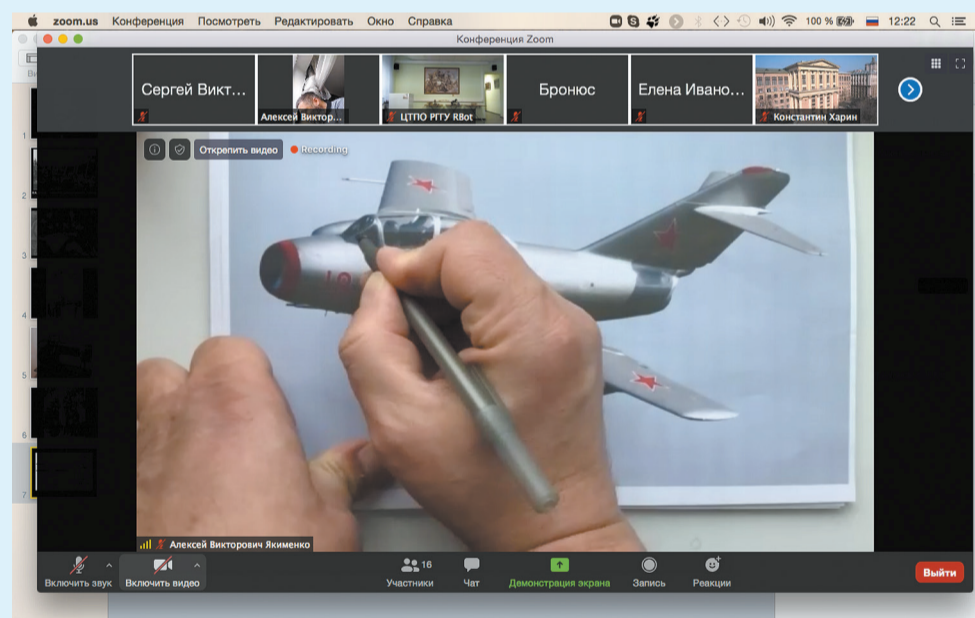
zoom.us Конференция Посмотреть Редактировать Окно Справка

100 % 12:22

Конференция Zoom

Сергей Викт...

Алексей Виктор...

ЦТПО РГГУ R8ot

Бронюс

Елена Ивано...

Константин Харин

Открепить видео

Recording

Алексей Викторович Якименко

Включить звук

Включить видео

16 Участники

Чат

Демонстрация экрана

Запись

Реакции

Выйти

1
2
3
4
5
6
7